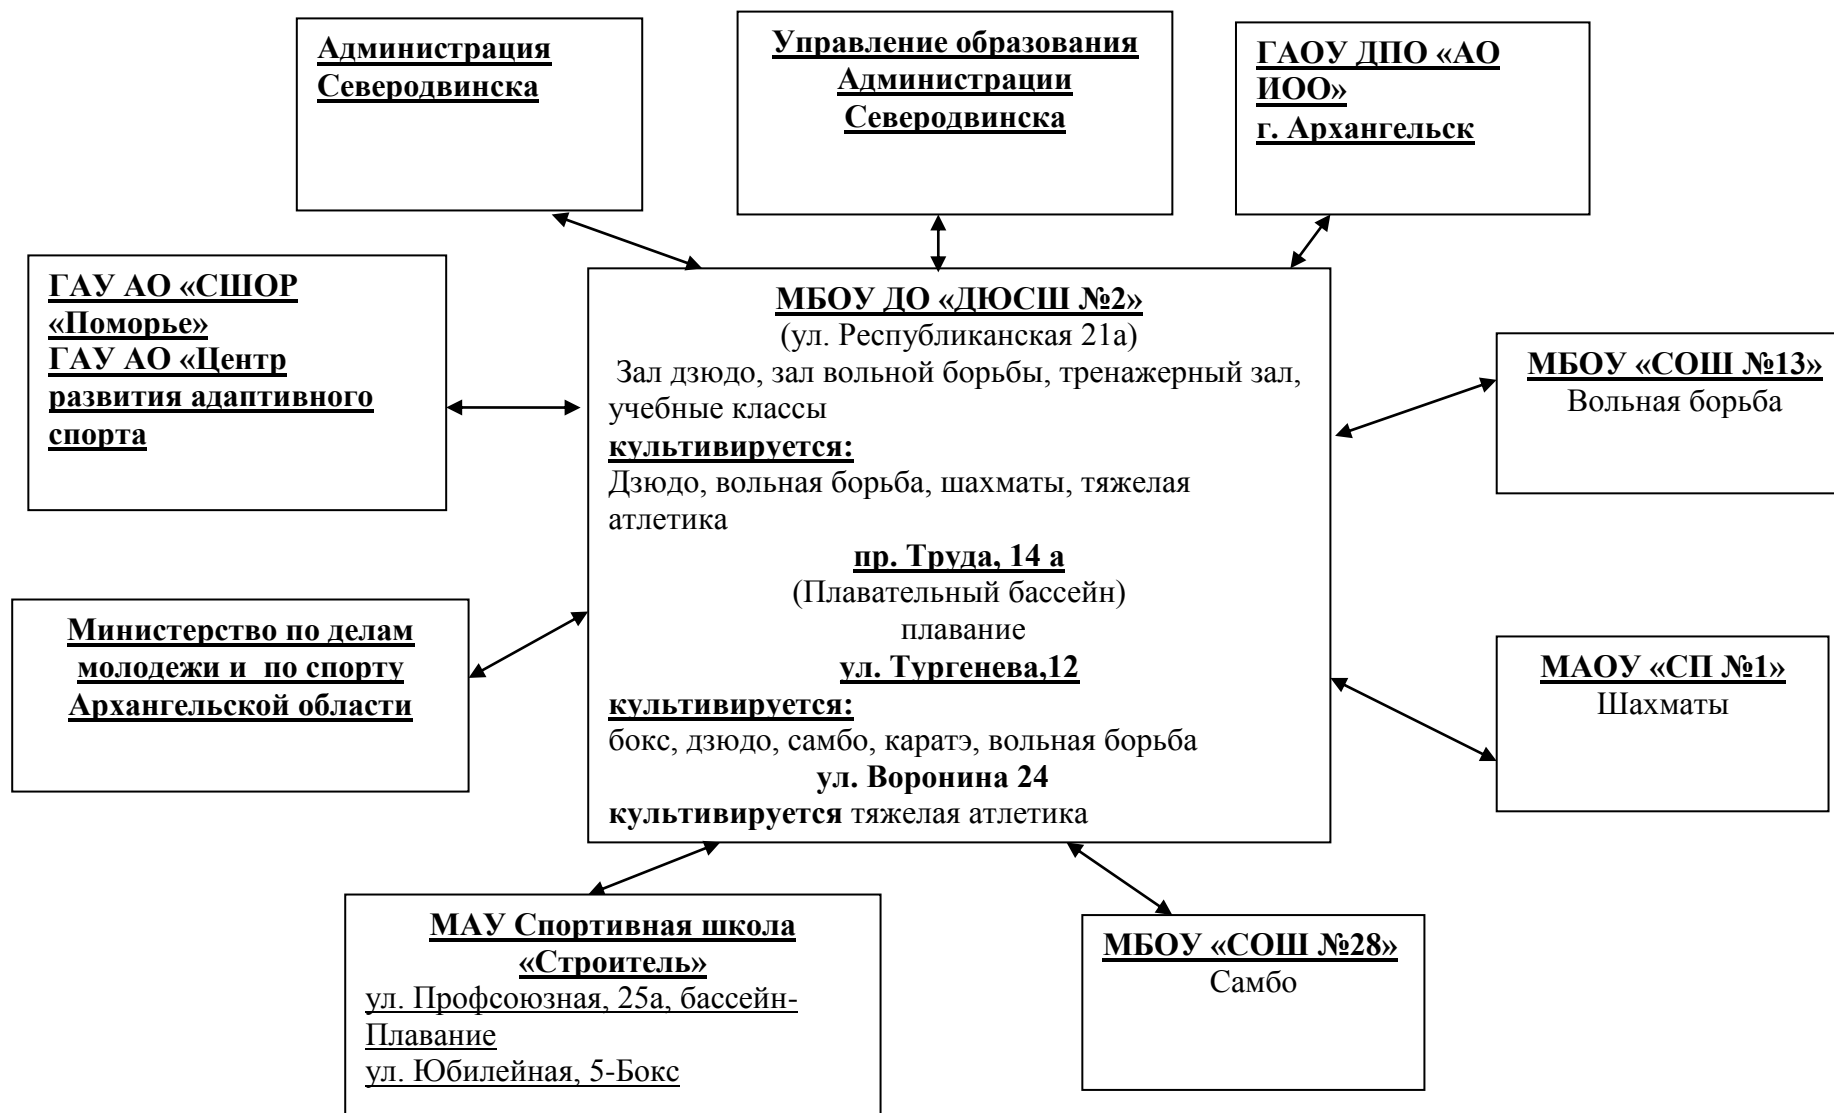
Администрация Северодвинска

Управление образования Администрации Северодвинска

ГАОУ ДПО «АО ИОО» г. Архангельск

ГАУ АО «СШОР «Поморье» ГАУ АО «Центр развития адаптивного спорта

МБОУ ДО «ДЮСШ №2»
(ул. Республиканская 21а)
Зал дзюдо, зал вольной борьбы, тренажерный зал, учебные классы
культивируется:
Дзюдо, вольная борьба, шахматы, тяжелая атлетика
пр. Труда, 14 а
(Плавательный бассейн)
плавание
ул. Тургенева,12
культивируется:
бокс, дзюдо, самбо, каратэ, вольная борьба
ул. Воронина 24
культивируется тяжелая атлетика

МБОУ «СОШ №13»
Вольная борьба

Министерство по делам молодежи и по спорту Архангельской области

МАОУ «СП №1»
Шахматы

МАУ Спортивная школа «Строитель»
ул. Профсоюзная, 25а, бассейн-Плавание
ул. Юбилейная, 5-Бокс

МБОУ «СОШ №28»
Самбо